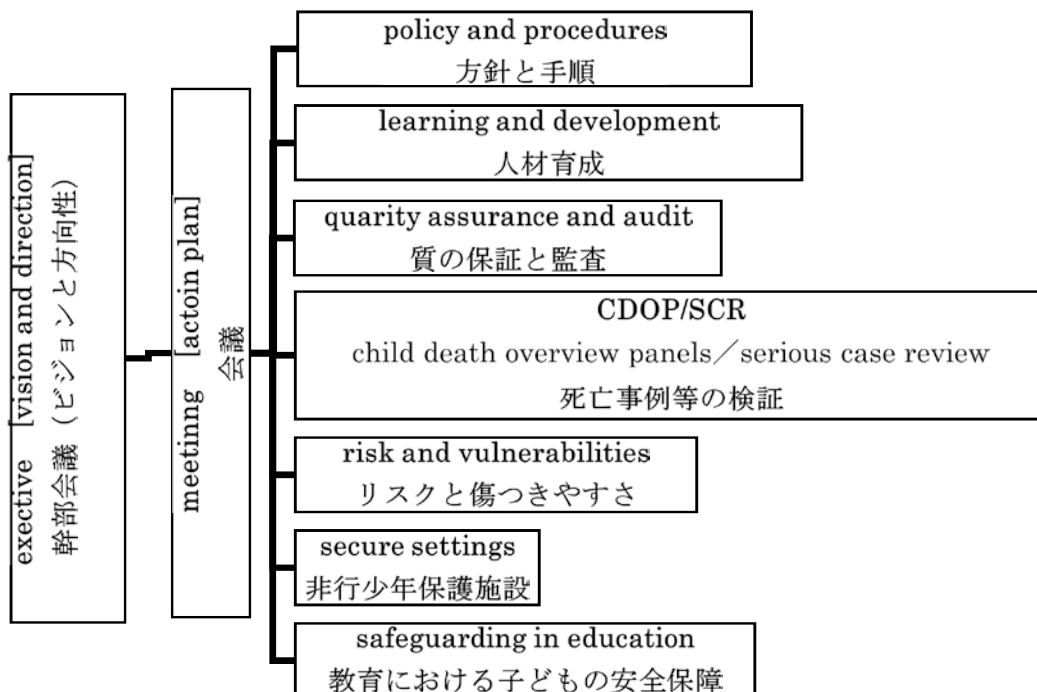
exective [vision and direction]
幹部会議（ビジョンと方向性）

meetinng [actoin plan]
会議

policy and procedures
方針と手順

learning and development
人材育成

quarity assurance and audit
質の保証と監査

CDOP/SCR
child death overview panels／serious case review
死亡事例等の検証

risk and vulnerabilities
リスクと傷つきやすさ

secure settings
非行少年保護施設

safeguarding in education
教育における子どもの安全保障